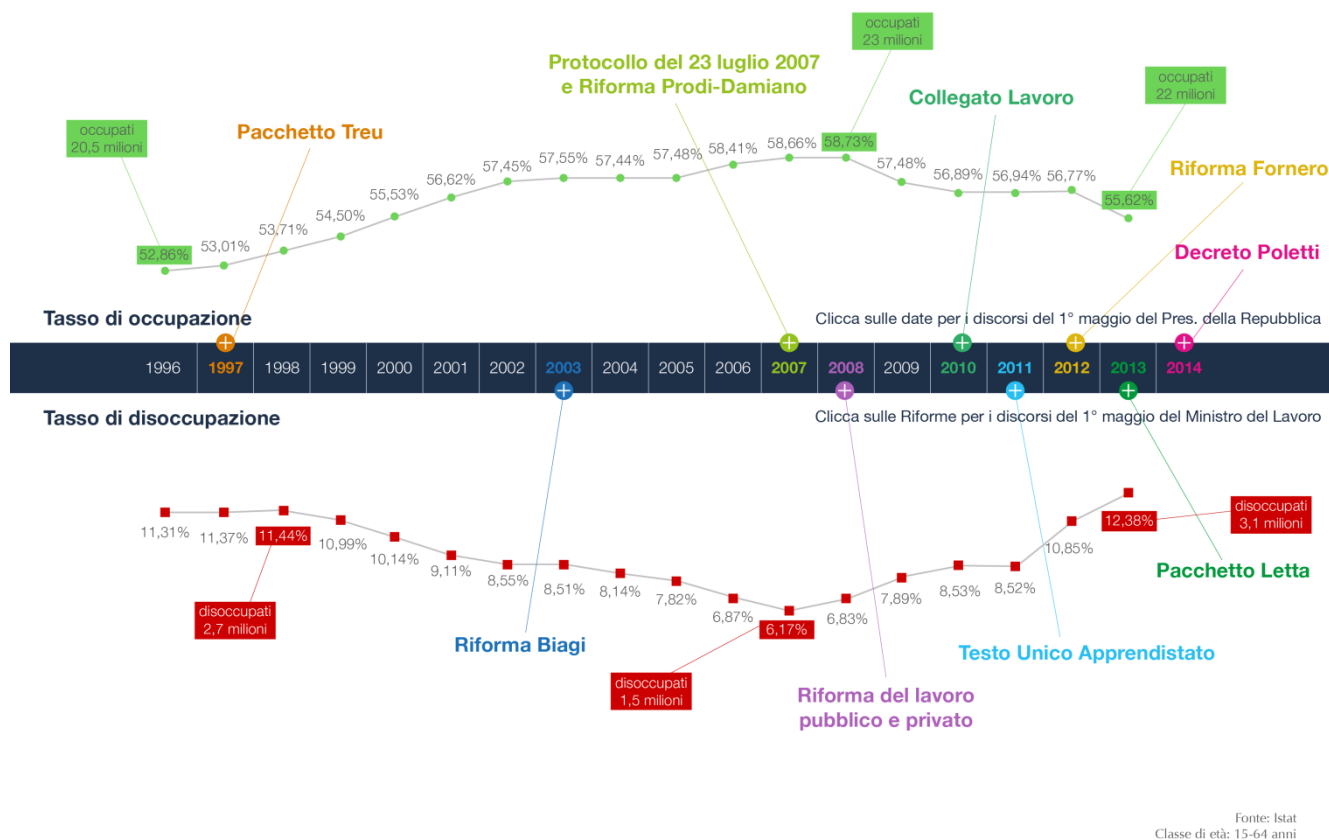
occupati
23 milioni

Protocollo del 23 luglio 2007
e Riforma Prodi-Damiano

Collegato Lavoro

occupati
22 milioni

occupati
20,5 milioni

Pacchetto Treu

Riforma Fornero

Decreto Poletti

52,86% 53,01% 53,71% 54,50% 55,53% 56,62% 57,45% 57,55% 57,44% 57,48% 58,41% 58,66% 58,73% 57,48% 56,89% 56,94% 56,77% 55,62%

Tasso di occupazione

Clicca sulle date per i discorsi del 1° maggio del Pres. della Repubblica

1996 1997 1998 1999 2000 2001 2002 2003 2004 2005 2006 2007 2008 2009 2010 2011 2012 2013 2014

Tasso di disoccupazione

Clicca sulle Riforme per i discorsi del 1° maggio del Ministro del Lavoro

11,31% 11,37% 11,44% 10,99% 10,14% 9,11% 8,55% 8,51% 8,14% 7,82% 6,87% 6,17% 6,83% 7,89% 8,53% 8,52% 10,85% 12,38%

disoccupati
3,1 milioni

Pacchetto Letta

disoccupati
2,7 milioni

Riforma Biagi

Testo Unico Apprendistato

disoccupati
1,5 milioni

Riforma del lavoro
pubblico e privato

Fonte: Istat
Classe di età: 15-64 anni